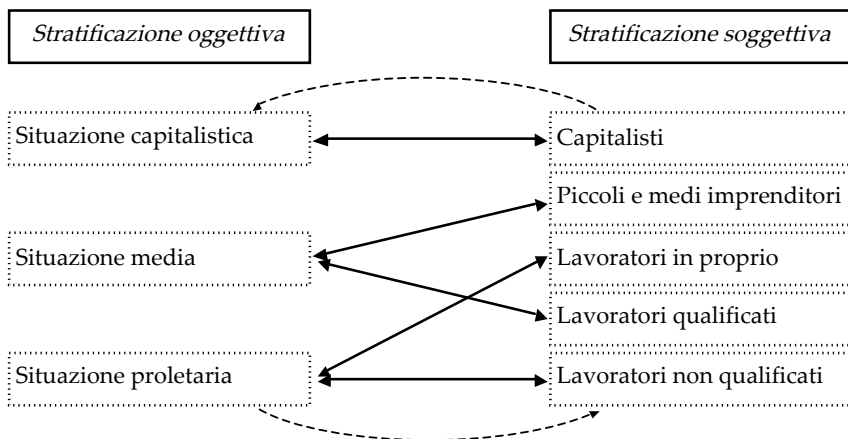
Stratificazione oggettiva

Stratificazione soggettiva

Situazione capitalistica

Capitalisti

Piccoli e medi imprenditori

Situazione media

Lavoratori in proprio

Lavoratori qualificati

Situazione proletaria

Lavoratori non qualificati